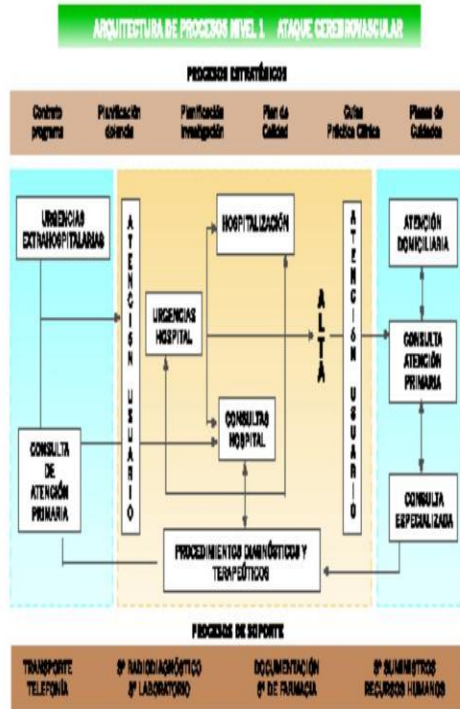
ARQUITECTURA DE PROCESOS NIVEL 1 ATAQUE CEREBROVASCULAR

PROCESOS ESTRATÉGICOS

Contrato programa

Planificación docente

Planificación investigación

Plan de Calidad

Guías Práctica Clínica

Planes de Cuidados

URGENCIAS EXTRAHOSPITALARIAS

ATENCIÓN USUARIO

HOSPITALIZACIÓN

URGENCIAS HOSPITAL

ALTA

ATENCIÓN USUARIO

ATENCIÓN DOMICILIARIA

CONSULTA ATENCIÓN PRIMARIA

CONSULTAS HOSPITAL

CONSULTA DE ATENCIÓN PRIMARIA

CONSULTA ESPECIALIZADA

PROCEDIMIENTOS DIAGNÓSTICOS Y TERAPÉUTICOS

PROCESOS DE SOPORTE

TRANSPORTE TELEFONÍA

Sº RADIODIAGNÓSTICO Sº LABORATORIO

DOCUMENTACIÓN Sº DE FARMACIA

Sº SUMINISTROS RECURSOS HUMANOS